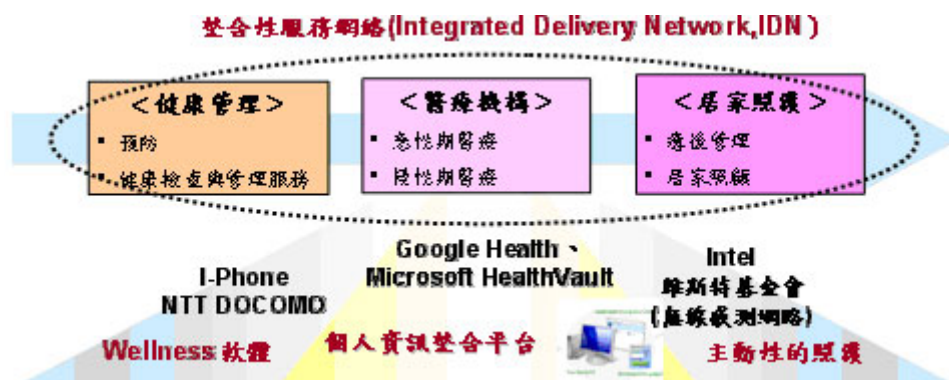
整合性服務網絡(Integrated Delivery Network,IDN)

<健康管理>
▪ 預防
▪ 健康檢查與管理服務

<醫療機構>
▪ 急性期醫療
▪ 慢性期醫療

<居家照護>
▪ 療後管理
▪ 居家照顧

Google Health、Microsoft HealthVault

I-Phone
NTT DOCOMO

Intel
維斯特基金會
(無線感測網路)

Wellness軟體

個人資訊整合平台

主動性的照護